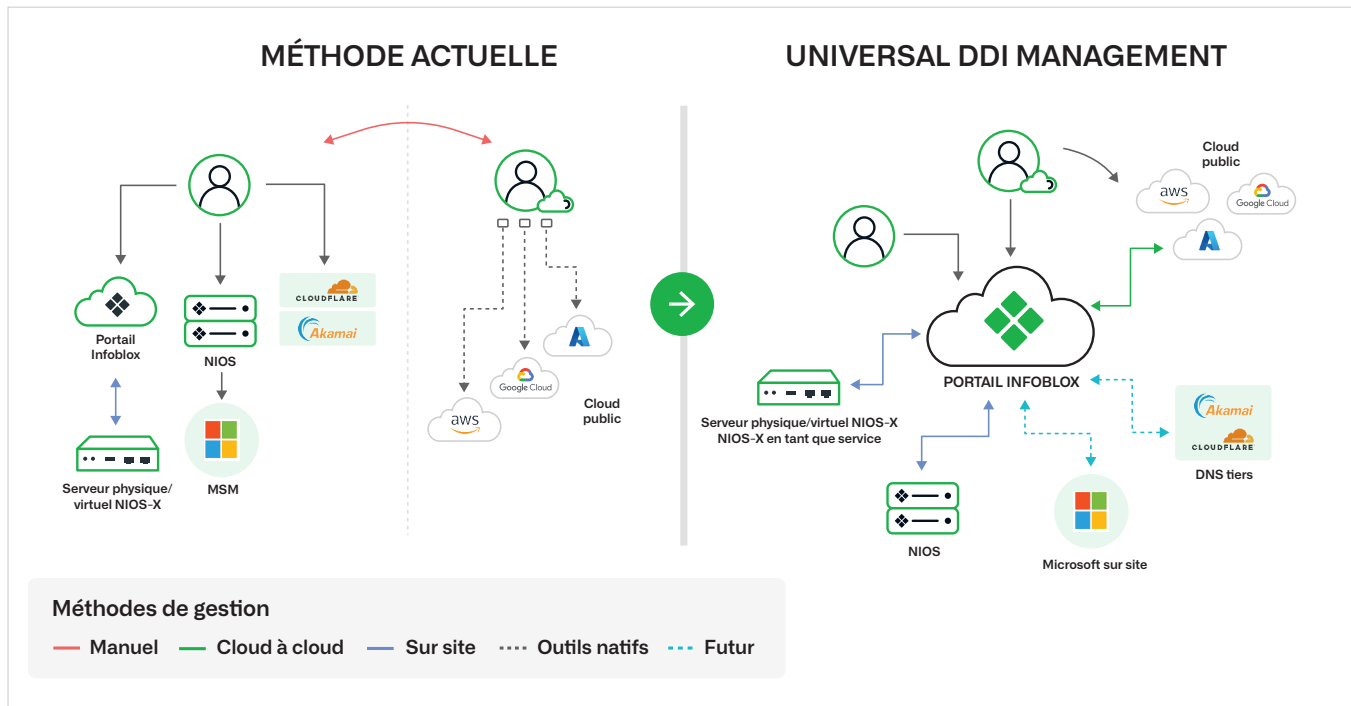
MÉTHODE ACTUELLE

CLOUDFLARE

Akamai

Portail Infoblox

NIOS

Serveur physique/ virtuel NIOS-X

MSM

Google Cloud

aws

Cloud public

UNIVERSAL DDI MANAGEMENT

Cloud public

aws

Google Cloud

PORTAIL INFOBLOX

Serveur physique/virtuel NIOS-X NIOS-X en tant que service

Akamai

CLOUDFLARE

DNS tiers

NIOS

Microsoft sur site

Méthodes de gestion

Manuel — Cloud à cloud — Sur site — Outils natifs — Futur